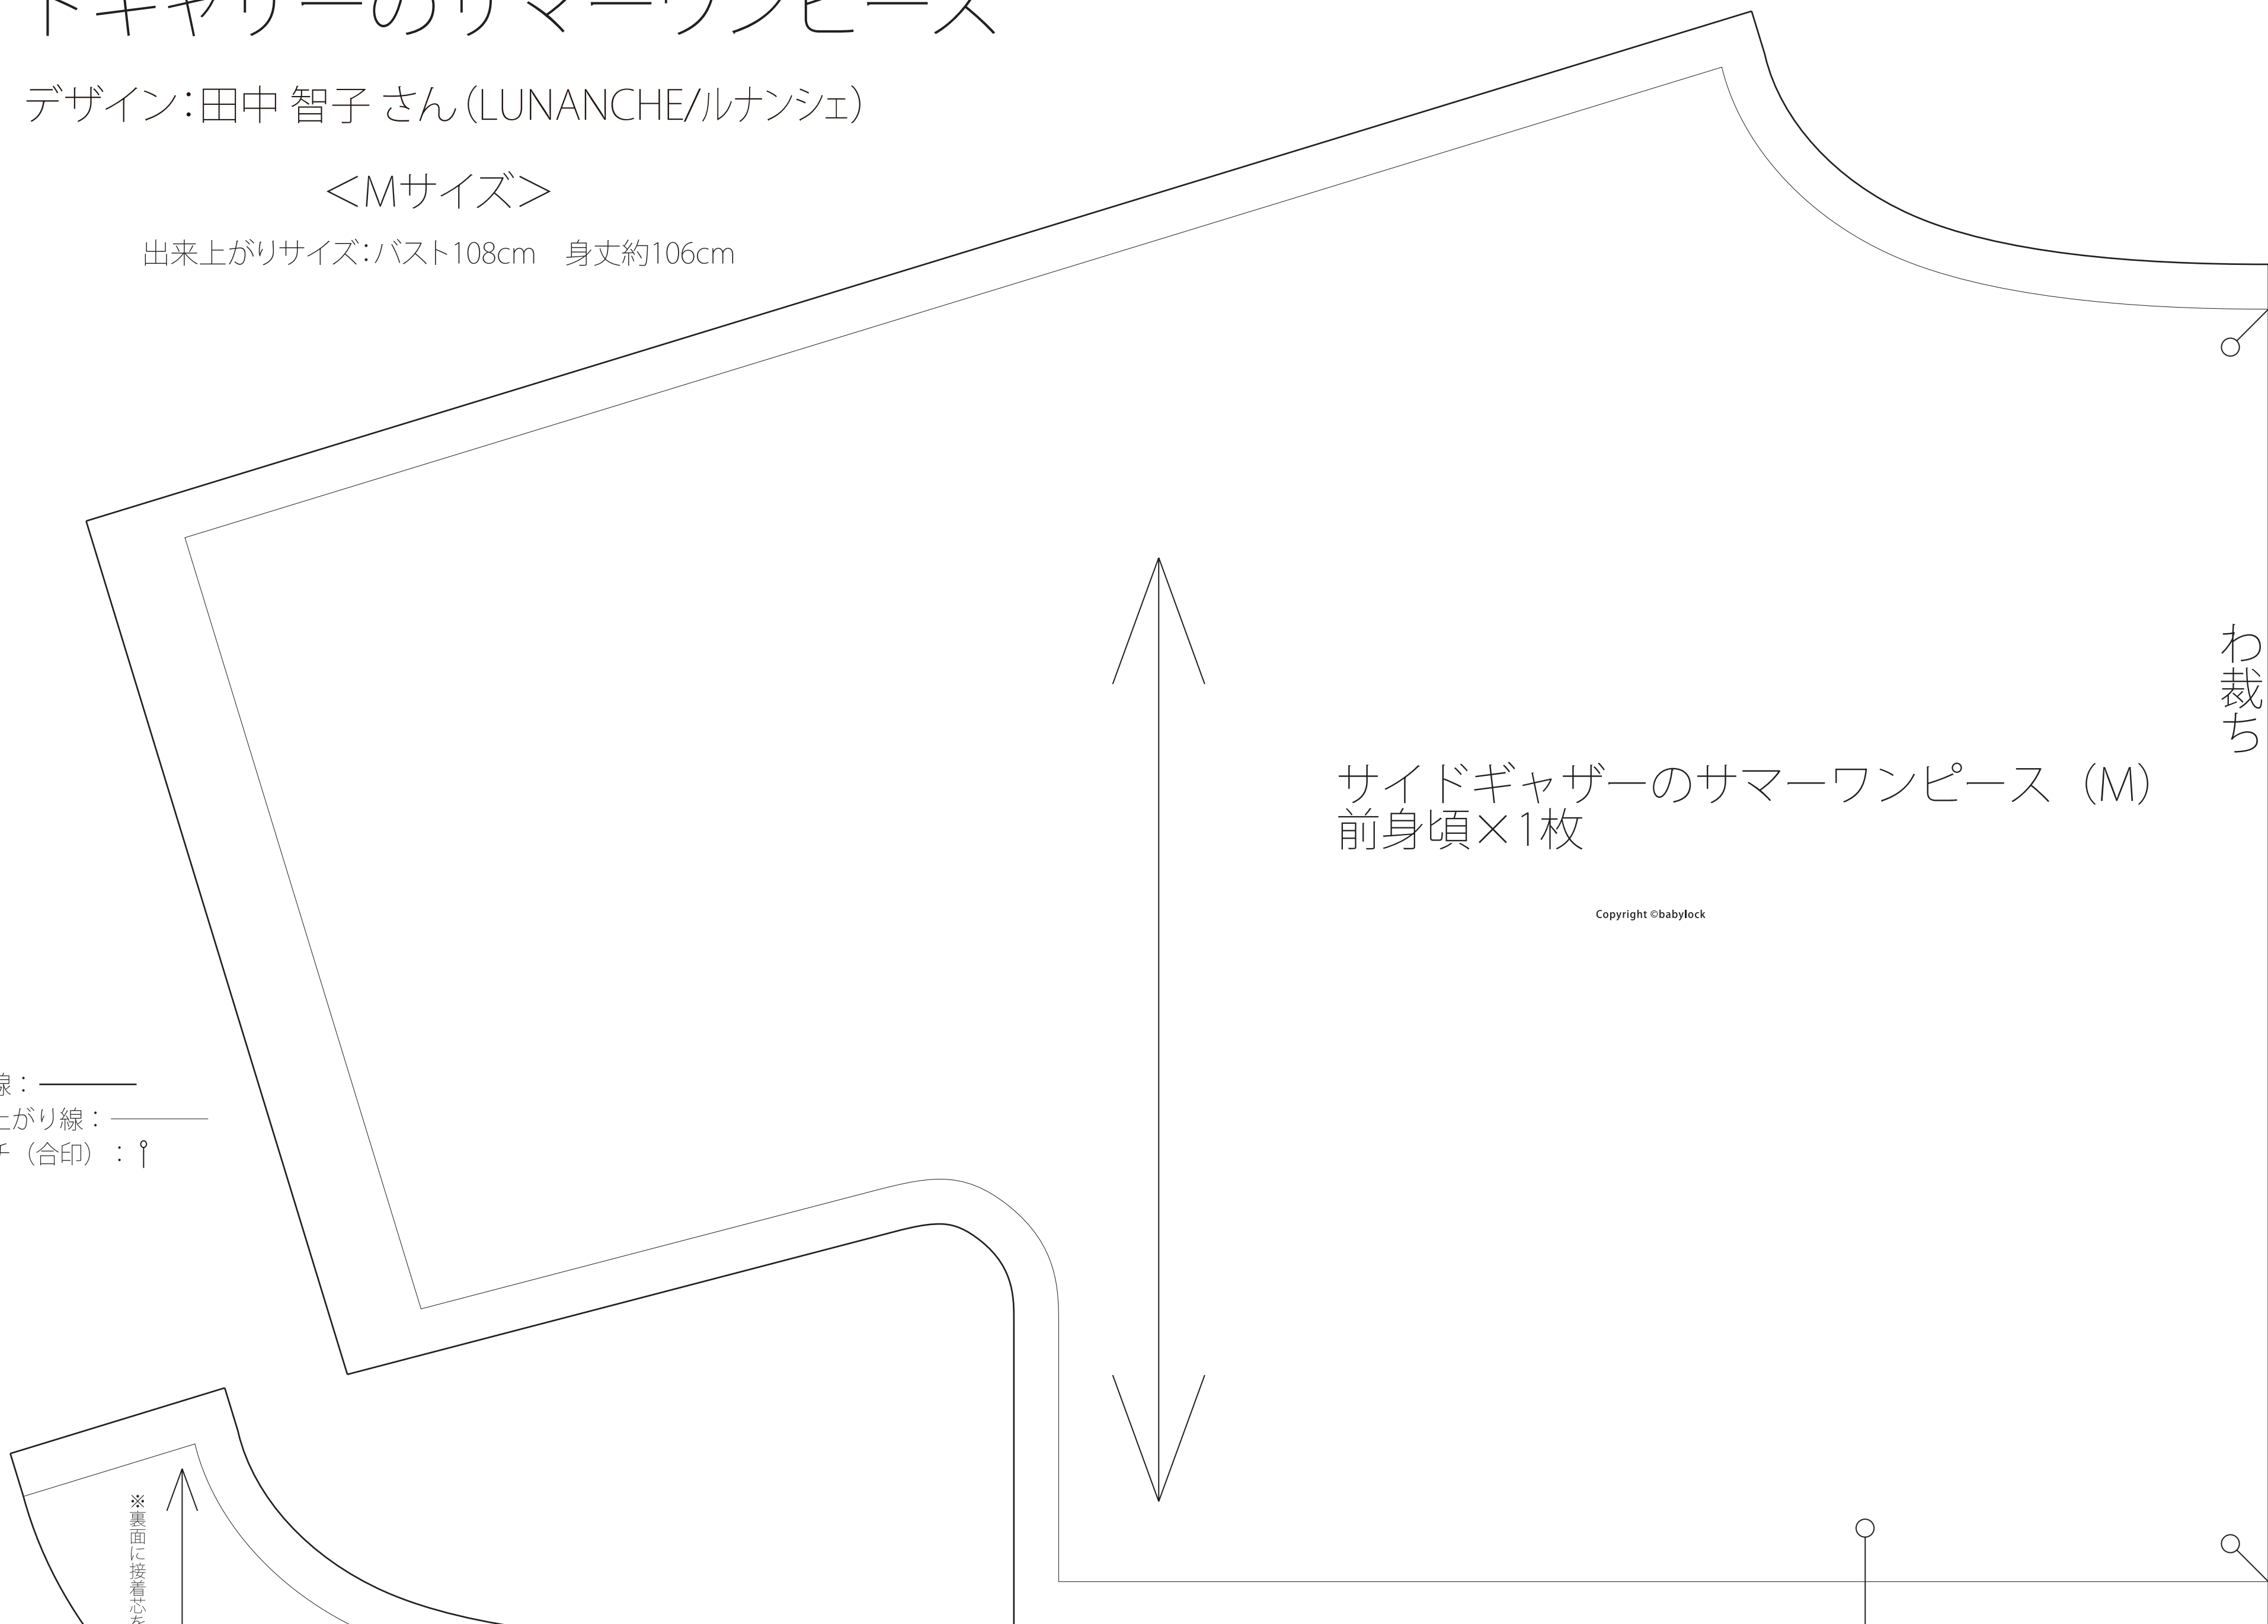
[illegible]ドギャザーのサマーワンピース

デザイン：田中 智子 さん（LUNANCHE/ルナンシェ）

＜Mサイズ＞

出来上がりサイズ：バスト108cm　身丈約106cm

わ裁ち

サイドギャザーのサマーワンピース（M）
前身頃×1枚

Copyright ©babylock

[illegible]線：
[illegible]上がり線：
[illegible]チ（合印）：

※裏面に接着芯を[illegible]